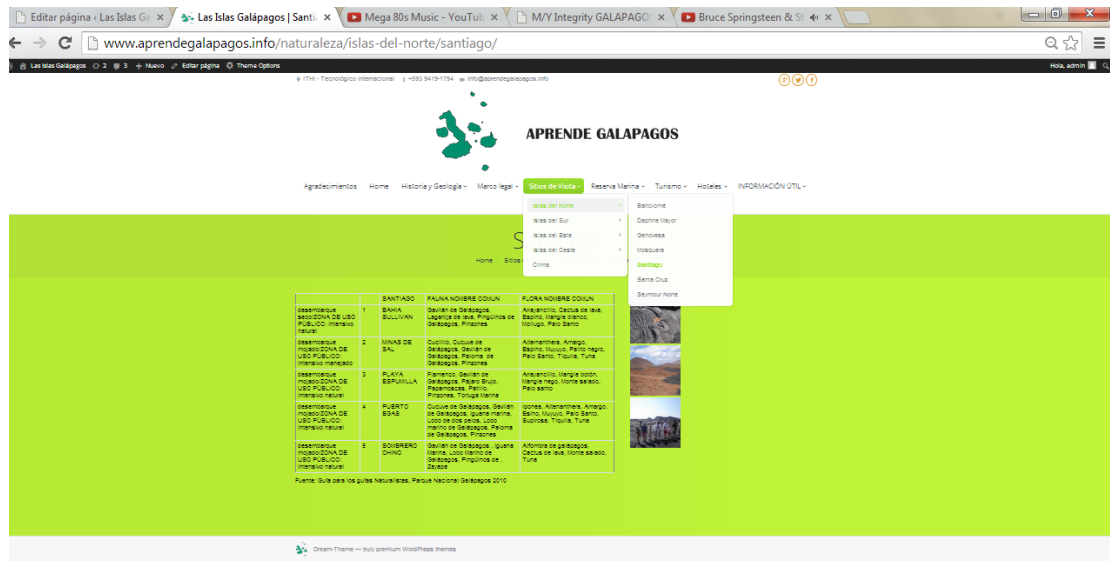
Editar página ‹ Las Islas Ga × | Las Islas Galápagos | Santi × | Mega 80s Music - YouTub × | M/Y Integrity GALAPAGO × | Bruce Springsteen & St ×

www.aprendegalapagos.info/naturaleza/islas-del-norte/santiago/

Las Islas Galápagos 2 3 + Nuevo Editar página Theme Options Hola, admin

ITHI - Tecnológico Internacional +593 9419-1794 info@aprendegalapagos.info

APRENDE GALAPAGOS

Agradecimientos Home Historia y Geología Marco legal Sitios de Visita Reserva Marina Turismo Hoteles INFORMACIÓN ÚTIL

Islas del Norte
Islas del Sur
Islas del Este
Islas del Oeste
Clima

Bartolomé
Daphne Mayor
Genovesa
Mosquera
Santiago
Santa Cruz
Seymour Norte

S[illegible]

Home Sitios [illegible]

| | | SANTIAGO | FAUNA NOMBRE COMUN | FLORA NOMBRE COMUN |
|---|---|---|---|---|
| desembarque seco/ZONA DE USO PÚBLICO: Intensivo natural | 1 | BAHIA SULLIVAN | Gavilán de Galápagos, Lagartija de lava, Pingüinos de Galápagos, Pinzones | Arrayancillo, Cactus de lava, Espino, Mangle blanco, Mollugo, Palo Santo |
| desembarque mojado/ZONA DE USO PÚBLICO: Intensivo manejado | 2 | MINAS DE SAL | Cucillo, Cucuve de Galápagos, Gavilán de Galápagos, Paloma de Galápagos, Pinzones | Alternanthera, Amargo, Espino, Muyuyo, Palito negro, Palo Santo, Tiquilia, Tuna |
| desembarque mojado/ZONA DE USO PÚBLICO: Intensivo natural | 3 | PLAYA ESPUMILLA | Flamenco, Gavilán de Galápagos, Pájaro Brujo, Papamoscas, Patillo, Pinzones, Tortuga Marina | Arrayancillo, Mangle botón, Mangle negro, Monte salado, Palo santo |
| desembarque mojado/ZONA DE USO PÚBLICO: Intensivo natural | 4 | PUERTO EGAS | Cucuve de Galápagos, Gavilán de Galápagos, Iguana marina, Lobo de dos pelos, Lobo marino de Galápagos, Paloma de Galápagos, Pinzones | Ipomea, Alternanthera, Amargo, Esino, Muyuyo, Palo Santo, Supirosa, Tiquilia, Tuna |
| desembarque mojado/ZONA DE USO PÚBLICO: Intensivo natural | 5 | SOMBRERO CHINO | Gavilán de Galápagos, Iguana Marina, Lobo Marino de Galápagos, Pingüinos de Galápagos, Zayapa | Alfombra de galápagos, Cactus de lava, Monte salado, Tuna |

Fuente: Guía para los guías Naturalistas, Parque Nacional Galápagos 2010

Dream-Theme — truly premium WordPress themes